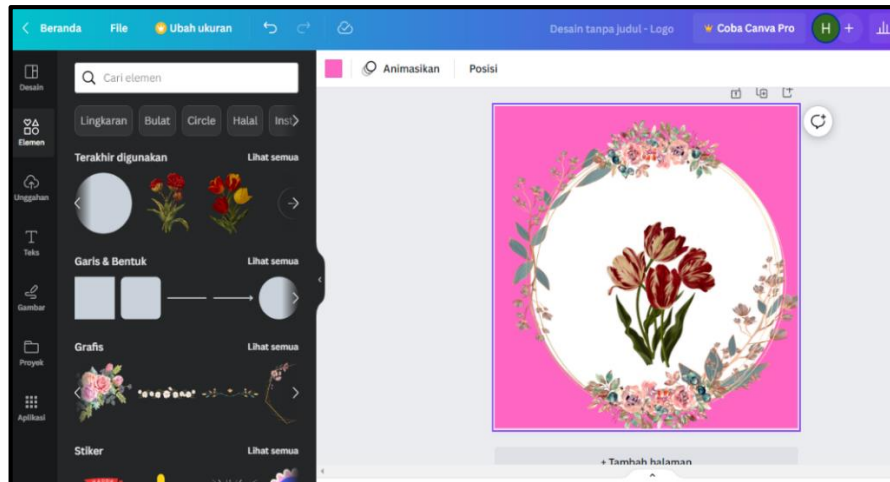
< Beranda File Ubah ukuran

Desain tanpa judul - Logo Coba Canva Pro H +

Desain

Elemen

Unggahan

Teks

Gambar

Proyek

Aplikasi

Cari elemen

Lingkaran Bulat Circle Halal Inst

Terakhir digunakan Lihat semua

Garis & Bentuk Lihat semua

Grafis Lihat semua

Stiker Lihat semua

Animasikan Posisi

+ Tambah halaman